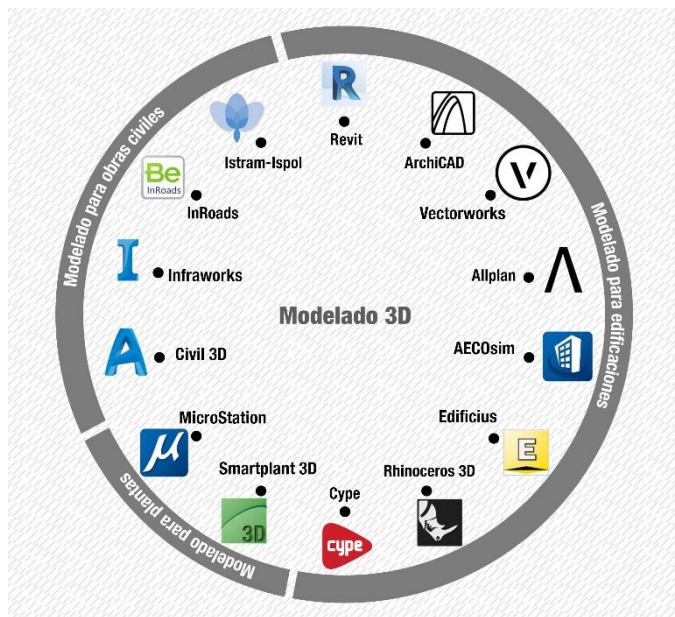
Modelado para obras civiles

Modelado para edificaciones

Modelado para plantas

Modelado 3D

R
Revit

ArchiCAD

V
Vectorworks

Allplan

AECOsim

E
Edificius

Rhinoceros 3D

cype
Cype

3D
Smartplant 3D

MicroStation

A
Civil 3D

I
Infraworks

Be
InRoads
InRoads

Istram-Ispol